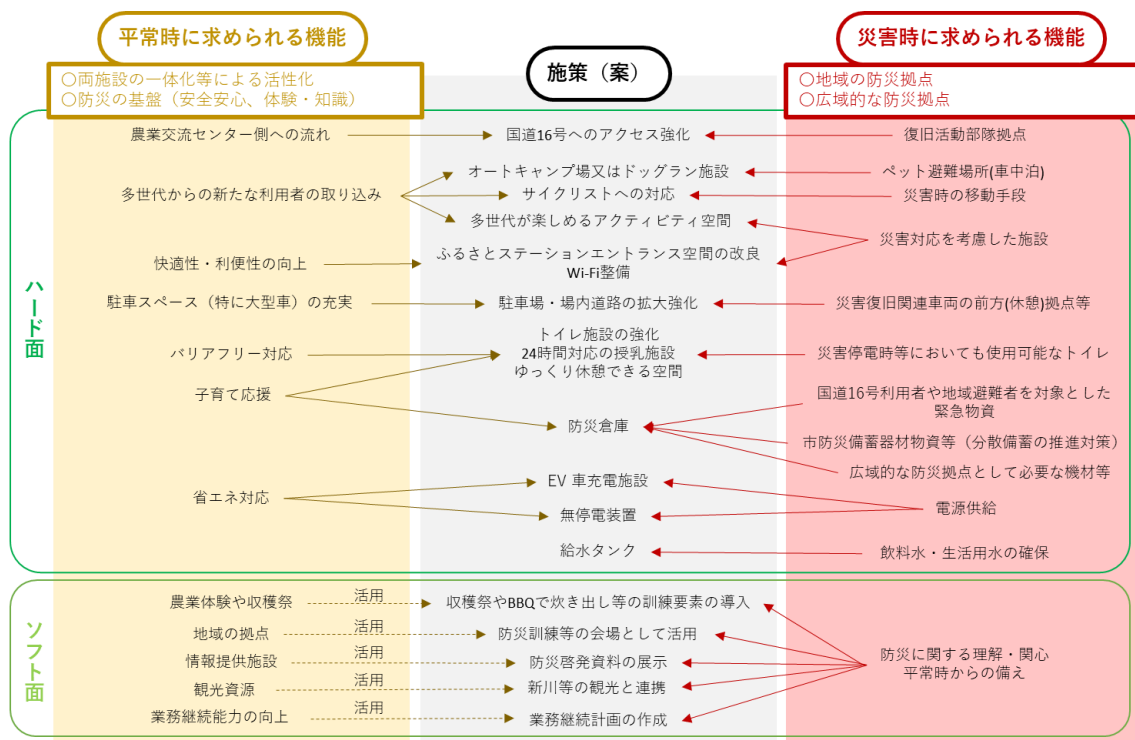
平常時に求められる機能
○両施設の一体化等による活性化
○防災の基盤（安全安心、体験・知識）

施策（案）

災害時に求められる機能
○地域の防災拠点
○広域的な防災拠点

ハード面

農業交流センター側への流れ
国道16号へのアクセス強化
復旧活動部隊拠点

多世代からの新たな利用者の取り込み
オートキャンプ場又はドッグラン施設
ペット避難場所(車中泊)
サイクリストへの対応
災害時の移動手段
多世代が楽しめるアクティビティ空間
災害対応を考慮した施設

快適性・利便性の向上
ふるさとステーションエントランス空間の改良
Wi-Fi整備

駐車スペース（特に大型車）の充実
駐車場・場内道路の拡大強化
災害復旧関連車両の前方(休憩)拠点等

バリアフリー対応
トイレ施設の強化
24時間対応の授乳施設
ゆっくり休憩できる空間
災害停電時等においても使用可能なトイレ

子育て応援
国道16号利用者や地域避難者を対象とした緊急物資
防災倉庫
市防災備蓄器材物資等（分散備蓄の推進対策）
広域的な防災拠点として必要な機材等

省エネ対応
EV 車充電施設
電源供給
無停電装置

給水タンク
飲料水・生活用水の確保

ソフト面

農業体験や収穫祭
活用
収穫祭やBBQで炊き出し等の訓練要素の導入
地域の拠点
活用
防災訓練等の会場として活用
情報提供施設
活用
防災啓発資料の展示
防災に関する理解・関心
平常時からの備え
観光資源
活用
新川等の観光と連携
業務継続能力の向上
活用
業務継続計画の作成